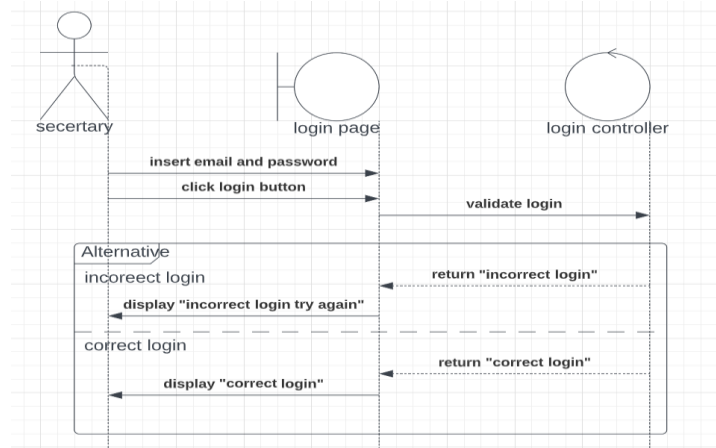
secertary

login page

login controller

insert email and password

click login button

validate login

Alternative

incoreect login

return "incorrect login"

display "incorrect login try again"

correct login

return "correct login"

display "correct login"